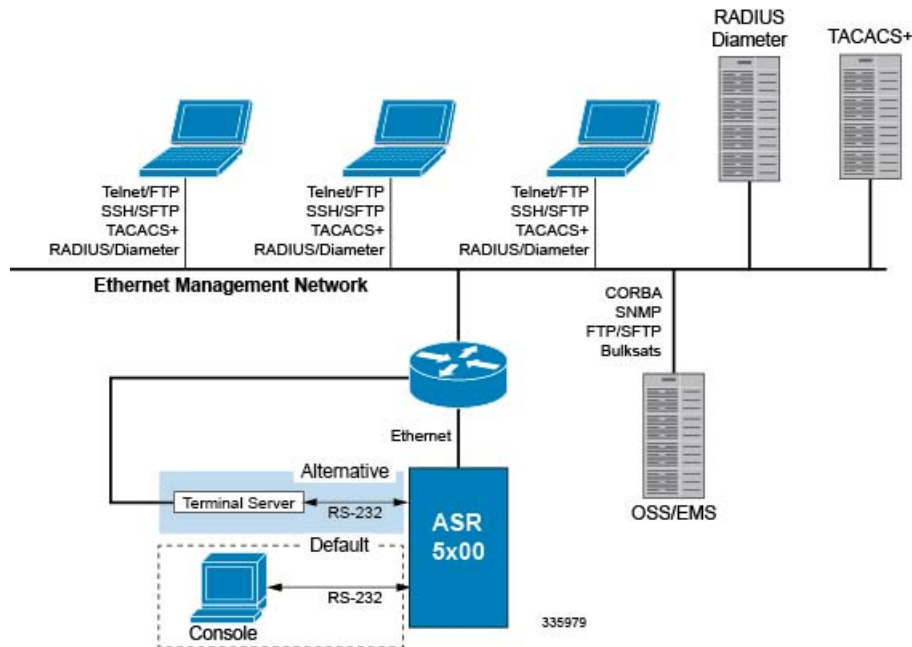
RADIUS Diameter

TACACS+

Telnet/FTP
SSH/SFTP
TACACS+
RADIUS/Diameter

Telnet/FTP
SSH/SFTP
TACACS+
RADIUS/Diameter

Telnet/FTP
SSH/SFTP
TACACS+
RADIUS/Diameter

Ethernet Management Network

CORBA
SNMP
FTP/SFTP
Bulksats

Ethernet

Alternative

Terminal Server

RS-232

ASR 5x00

OSS/EMS

Default

RS-232

Console

335979